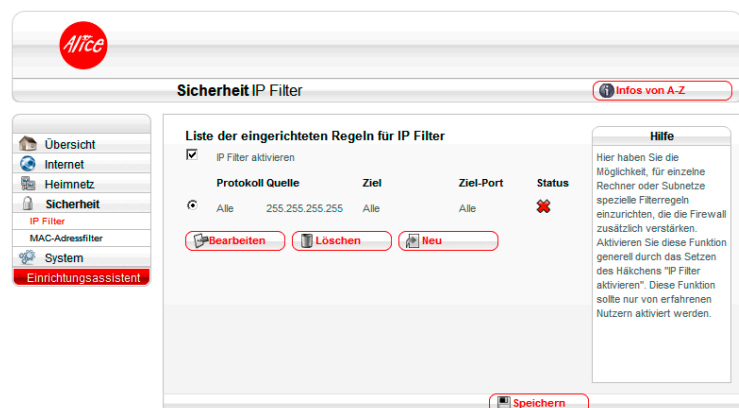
Alice

Sicherheit IP Filter

Infos von A-Z

Übersicht
Internet
Heimnetz
Sicherheit
IP Filter
MAC-Adressfilter
System
Einrichtungsassistent

Liste der eingerichteten Regeln für IP Filter

IP Filter aktivieren

| | Protokoll | Quelle | Ziel | Ziel-Port | Status |
|---|---|---|---|---|---|
| | Alle | 255.255.255.255 | Alle | Alle | ✖ |

Bearbeiten Löschen Neu

Hilfe

Hier haben Sie die Möglichkeit, für einzelne Rechner oder Subnetze spezielle Filterregeln einzurichten, die die Firewall zusätzlich verstärken. Aktivieren Sie diese Funktion generell durch das Setzen des Häkchens "IP Filter aktivieren". Diese Funktion sollte nur von erfahrenen Nutzern aktiviert werden.

Speichern